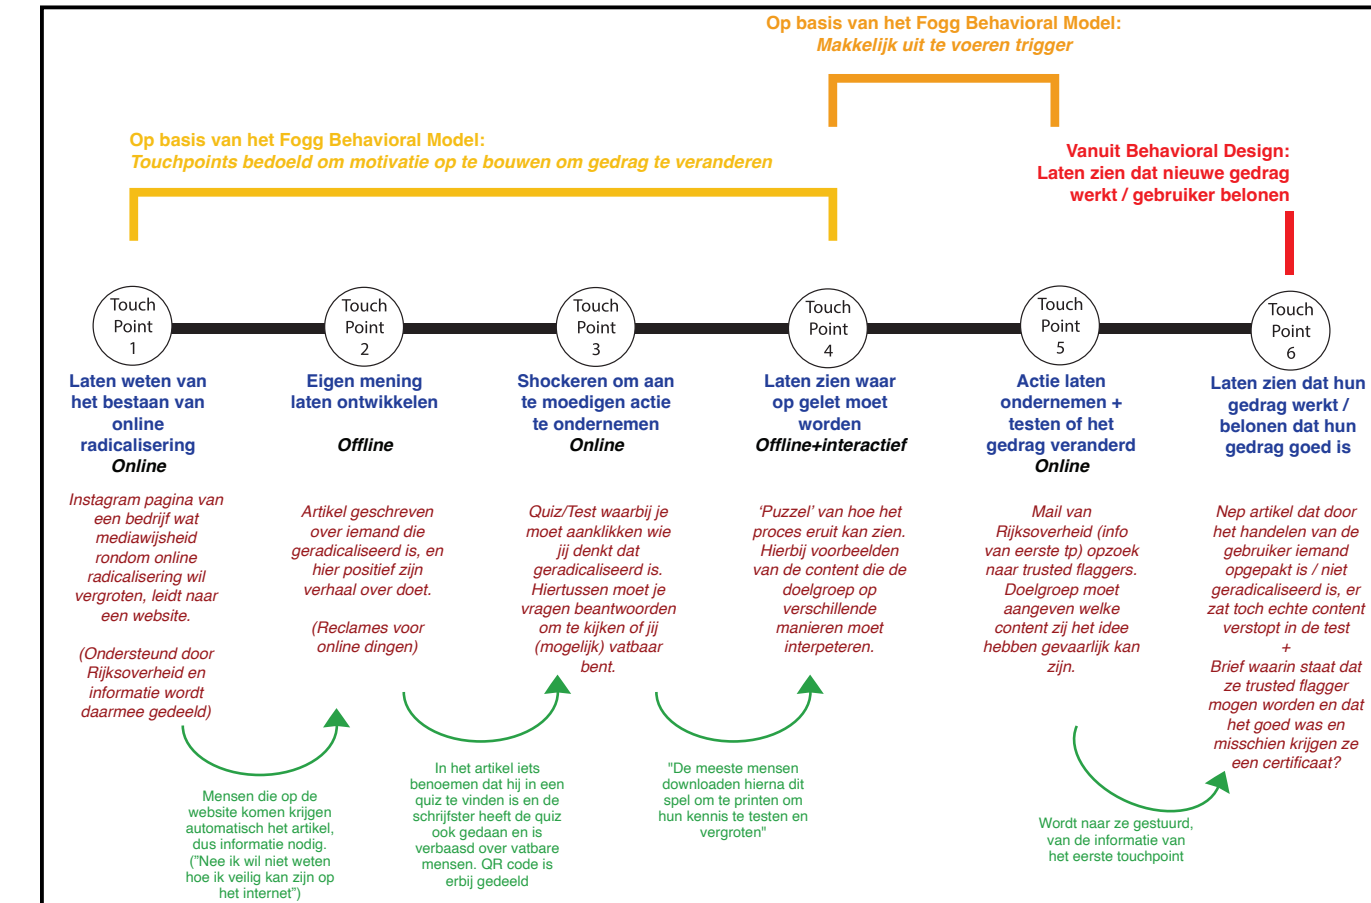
Op basis van het Fogg Behavioral Model:
Makkelijk uit te voeren trigger

Op basis van het Fogg Behavioral Model:
Touchpoints bedoeld om motivatie op te bouwen om gedrag te veranderen

Vanuit Behavioral Design:
Laten zien dat nieuwe gedrag werkt / gebruiker belonen

Touch Point 1

Touch Point 2

Touch Point 3

Touch Point 4

Touch Point 5

Touch Point 6

Laten weten van het bestaan van online radicalisering
Online

Instagram pagina van een bedrijf wat mediawijsheid rondom online radicalisering wil vergroten, leidt naar een website.

(Ondersteund door Rijksoverheid en informatie wordt daarmee gedeeld)

Eigen mening laten ontwikkelen

Offline

Artikel geschreven over iemand die geradicaliseerd is, en hier positief zijn verhaal over doet.

(Reclames voor online dingen)

Shockeren om aan te moedigen actie te ondernemen
Online

Quiz/Test waarbij je moet aanklikken wie jij denkt dat geradicaliseerd is. Hiertussen moet je vragen beantwoorden om te kijken of jij (mogelijk) vatbaar bent.

Laten zien waar op gelet moet worden
Offline+interactief

'Puzzel' van hoe het proces eruit kan zien. Hierbij voorbeelden van de content die de doelgroep op verschillende manieren moet interpeteren.

Actie laten ondernemen + testen of het gedrag veranderd
Online

Mail van Rijksoverheid (info van eerste tp) opzoek naar trusted flaggers. Doelgroep moet aangeven welke content zij het idee hebben gevaarlijk kan zijn.

Laten zien dat hun gedrag werkt / belonen dat hun gedrag goed is

Nep artikel dat door het handelen van de gebruiker iemand opgepakt is / niet geradicaliseerd is, er zat toch echte content verstopt in de test
+
Brief waarin staat dat ze trusted flagger mogen worden en dat het goed was en misschien krijgen ze een certificaat?

Mensen die op de website komen krijgen automatisch het artikel, dus informatie nodig. ("Nee ik wil niet weten hoe ik veilig kan zijn op het internet")

In het artikel iets benoemen dat hij in een quiz te vinden is en de schrijfster heeft de quiz ook gedaan en is verbaasd over vatbare mensen. QR code is erbij gedeeld

"De meeste mensen downloaden hierna dit spel om te printen om hun kennis te testen en vergroten"

Wordt naar ze gestuurd, van de informatie van het eerste touchpoint